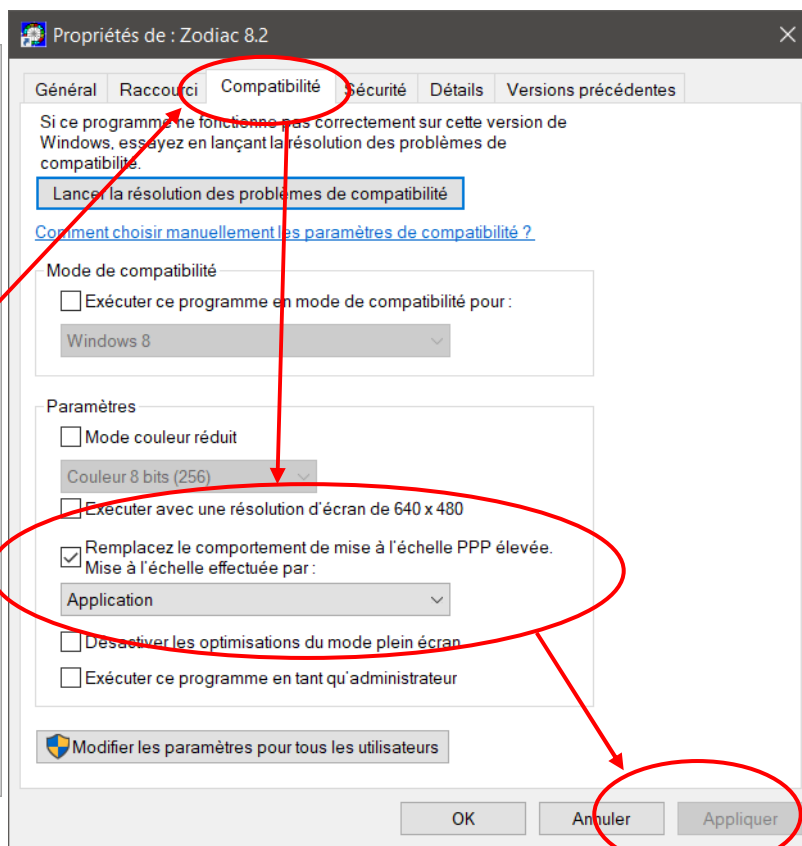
Propriétés de : Zodiac 8.2

Général | Raccourci | Compatibilité | Sécurité | Détails | Versions précédentes

Si ce programme ne fonctionne pas correctement sur cette version de Windows, essayez en lançant la résolution des problèmes de compatibilité.

Lancer la résolution des problèmes de compatibilité

Comment choisir manuellement les paramètres de compatibilité ?

Mode de compatibilité

Exécuter ce programme en mode de compatibilité pour :

Windows 8

Paramètres

Mode couleur réduit

Couleur 8 bits (256)

Exécuter avec une résolution d'écran de 640 x 480

Remplacez le comportement de mise à l'échelle PPP élevée. Mise à l'échelle effectuée par :

Application

Désactiver les optimisations du mode plein écran

Exécuter ce programme en tant qu'administrateur

Modifier les paramètres pour tous les utilisateurs

OK | Annuler | Appliquer